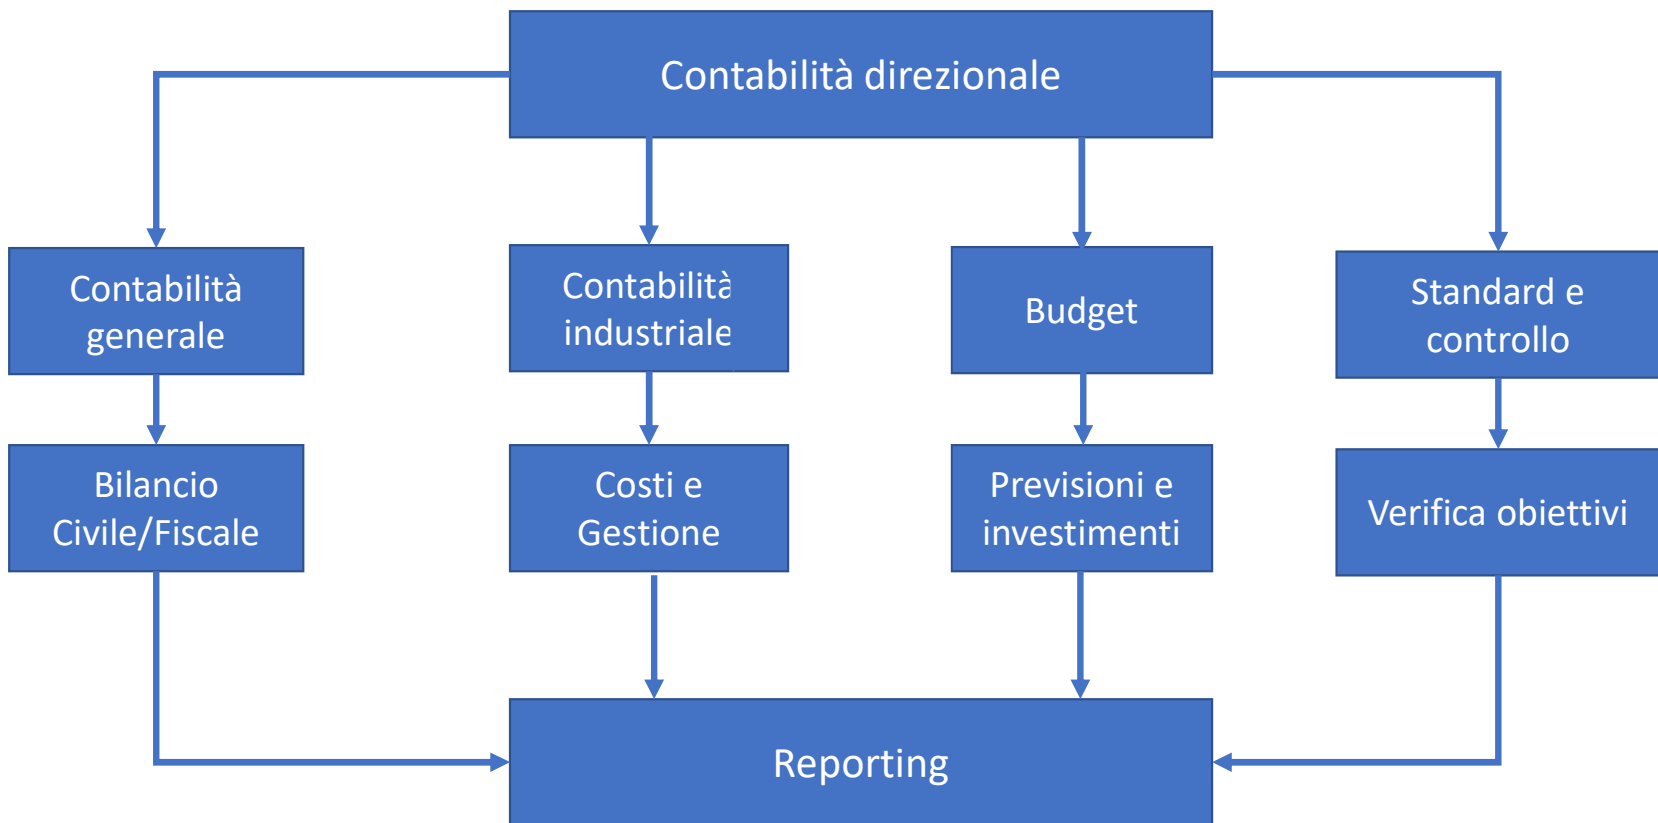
Contabilità direzionale

Contabilità generale

Contabilità industriale

Budget

Standard e controllo

Bilancio Civile/Fiscale

Costi e Gestione

Previsioni e investimenti

Verifica obiettivi

Reporting